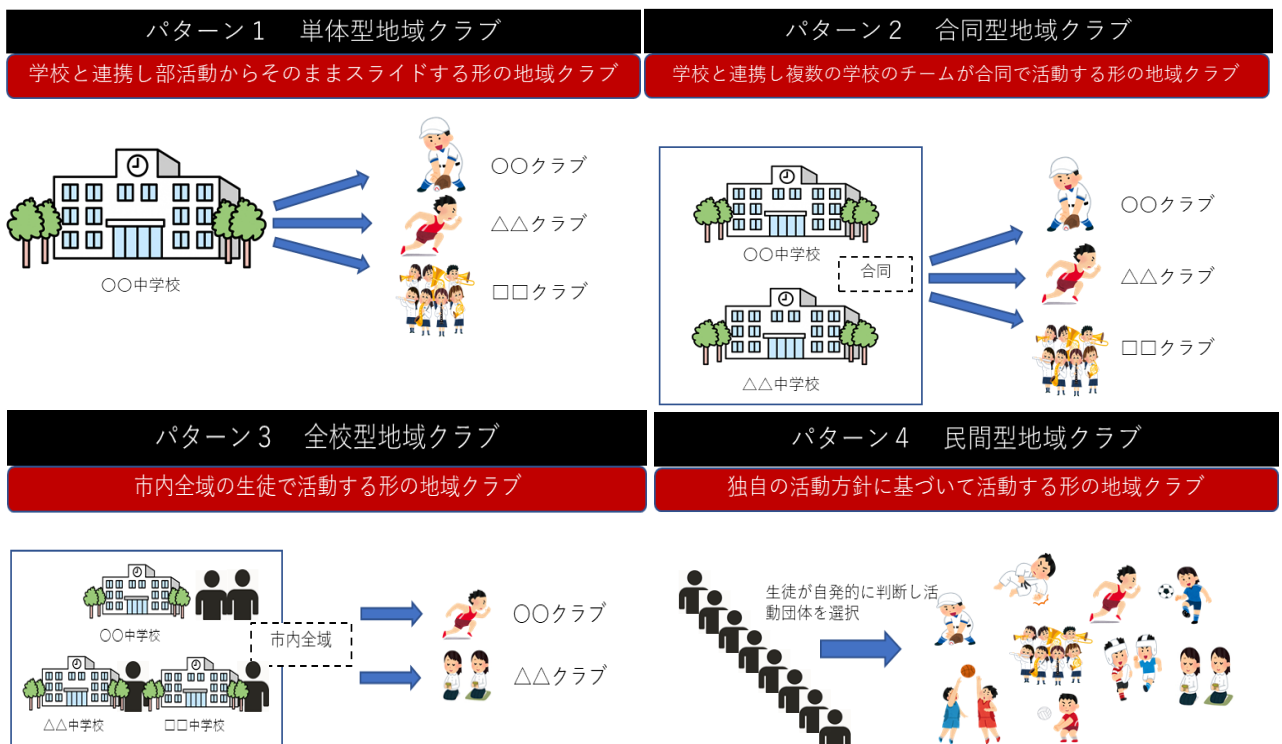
パターン１　単体型地域クラブ

学校と連携し部活動からそのままスライドする形の地域クラブ

〇〇中学校

〇〇クラブ

△△クラブ

□□クラブ

パターン２　合同型地域クラブ

学校と連携し複数の学校のチームが合同で活動する形の地域クラブ

〇〇中学校

合同

△△中学校

〇〇クラブ

△△クラブ

□□クラブ

パターン３　全校型地域クラブ

市内全域の生徒で活動する形の地域クラブ

〇〇中学校

市内全域

△△中学校

□□中学校

〇〇クラブ

△△クラブ

パターン４　民間型地域クラブ

独自の活動方針に基づいて活動する形の地域クラブ

生徒が自発的に判断し活動団体を選択